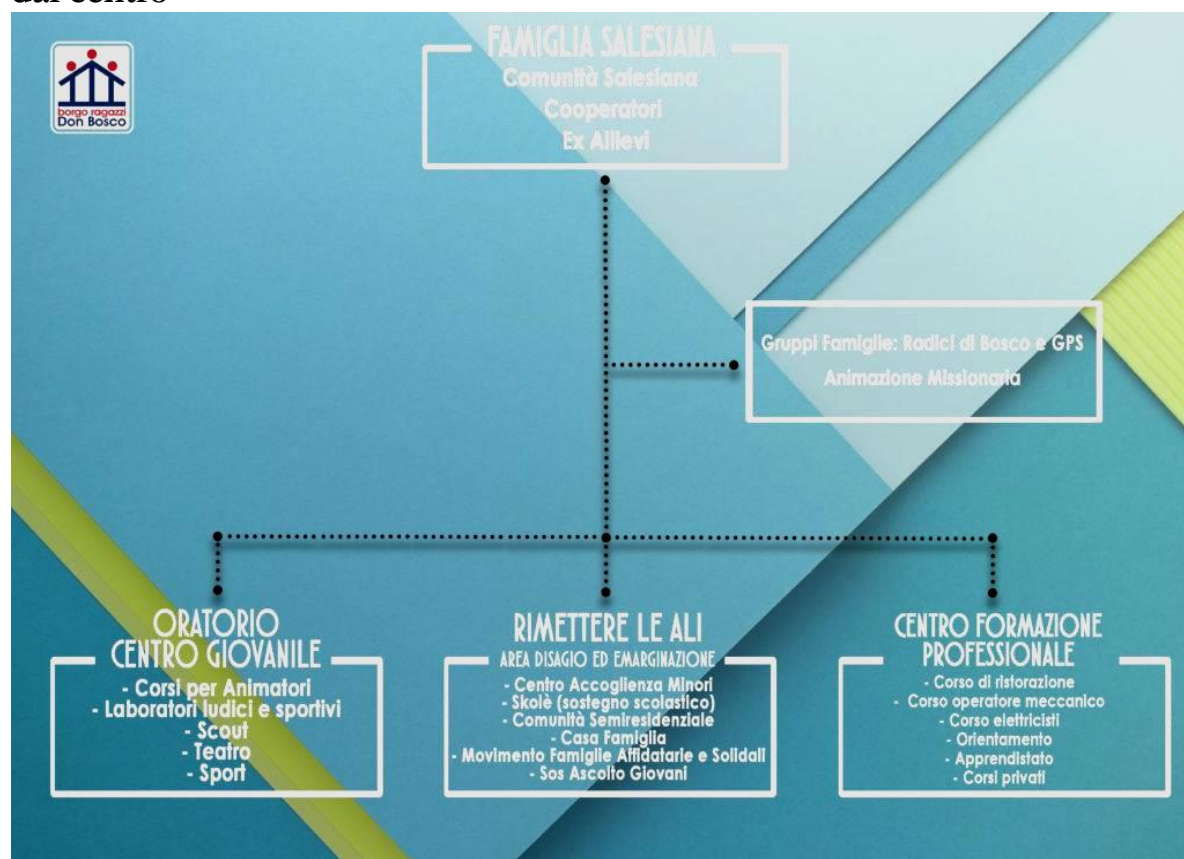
dal centro

borgo ragazzi Don Bosco

FAMIGLIA SALESIANA
Comunità Salesiana
Cooperatori
Ex Allievi

Gruppi Famiglie: Radici di Bosco e GPS
Animazione Missionaria

ORATORIO
CENTRO GIOVANILE
- Corsi per Animatori
- Laboratori ludici e sportivi
- Scout
- Teatro
- Sport

RIMETTERE LE ALI
AREA DISAGIO ED EMARGINAZIONE
- Centro Accoglienza Minori
- Skolè (sostegno scolastico)
- Comunità Semiresidenziale
- Casa Famiglia
- Movimento Famiglie Affidatarie e Solidali
- Sos Ascolto Giovani

CENTRO FORMAZIONE
PROFESSIONALE
- Corso di ristorazione
- Corso operatore meccanico
- Corso elettricisti
- Orientamento
- Apprendistato
- Corsi privati